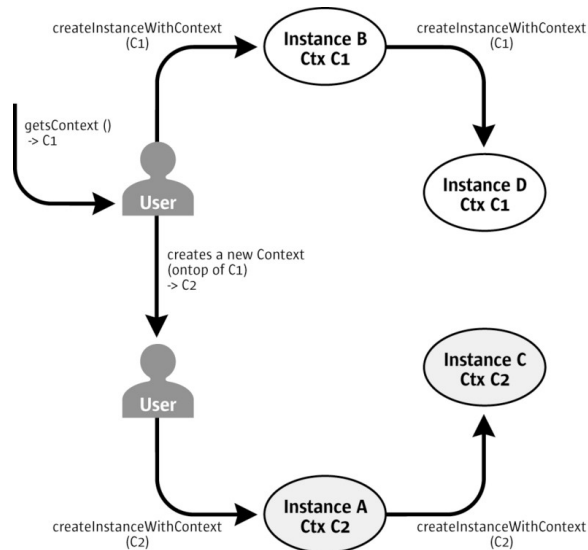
createInstanceWithContext (C1)

Instance B
Ctx C1

createInstanceWithContext (C1)

getsContext ()
-> C1

User

Instance D
Ctx C1

creates a new Context (ontop of C1)
-> C2

User

Instance C
Ctx C2

createInstanceWithContext (C2)

Instance A
Ctx C2

createInstanceWithContext (C2)